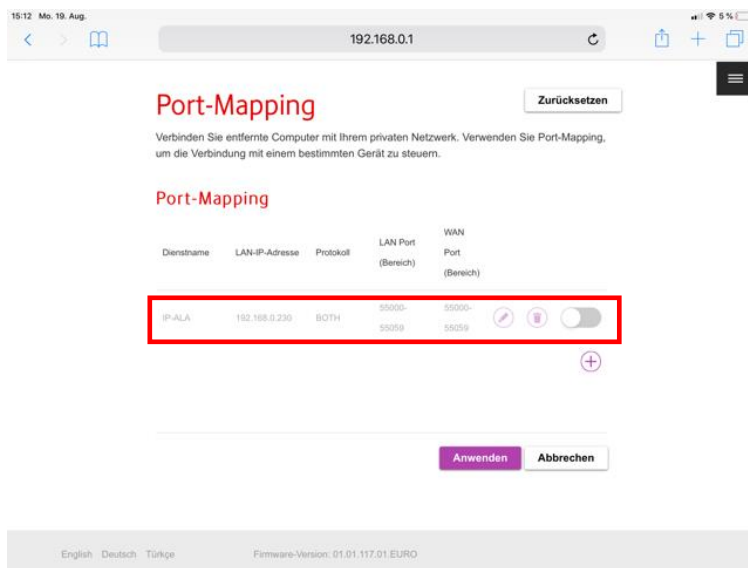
15:12 Mo. 19. Aug.

5 %

192.168.0.1

Port-Mapping

Zurücksetzen

Verbinden Sie entfernte Computer mit Ihrem privaten Netzwerk. Verwenden Sie Port-Mapping, um die Verbindung mit einem bestimmten Gerät zu steuern.

Port-Mapping

| Dienstname | LAN-IP-Adresse | Protokoll | LAN Port (Bereich) | WAN Port (Bereich) |
|---|---|---|---|---|
| IP-ALA | 192.168.0.230 | BOTH | 55000-55059 | 55000-55059 |

Anwenden

Abbrechen

English Deutsch Türkçe

Firmware-Version: 01.01.117.01.EURO